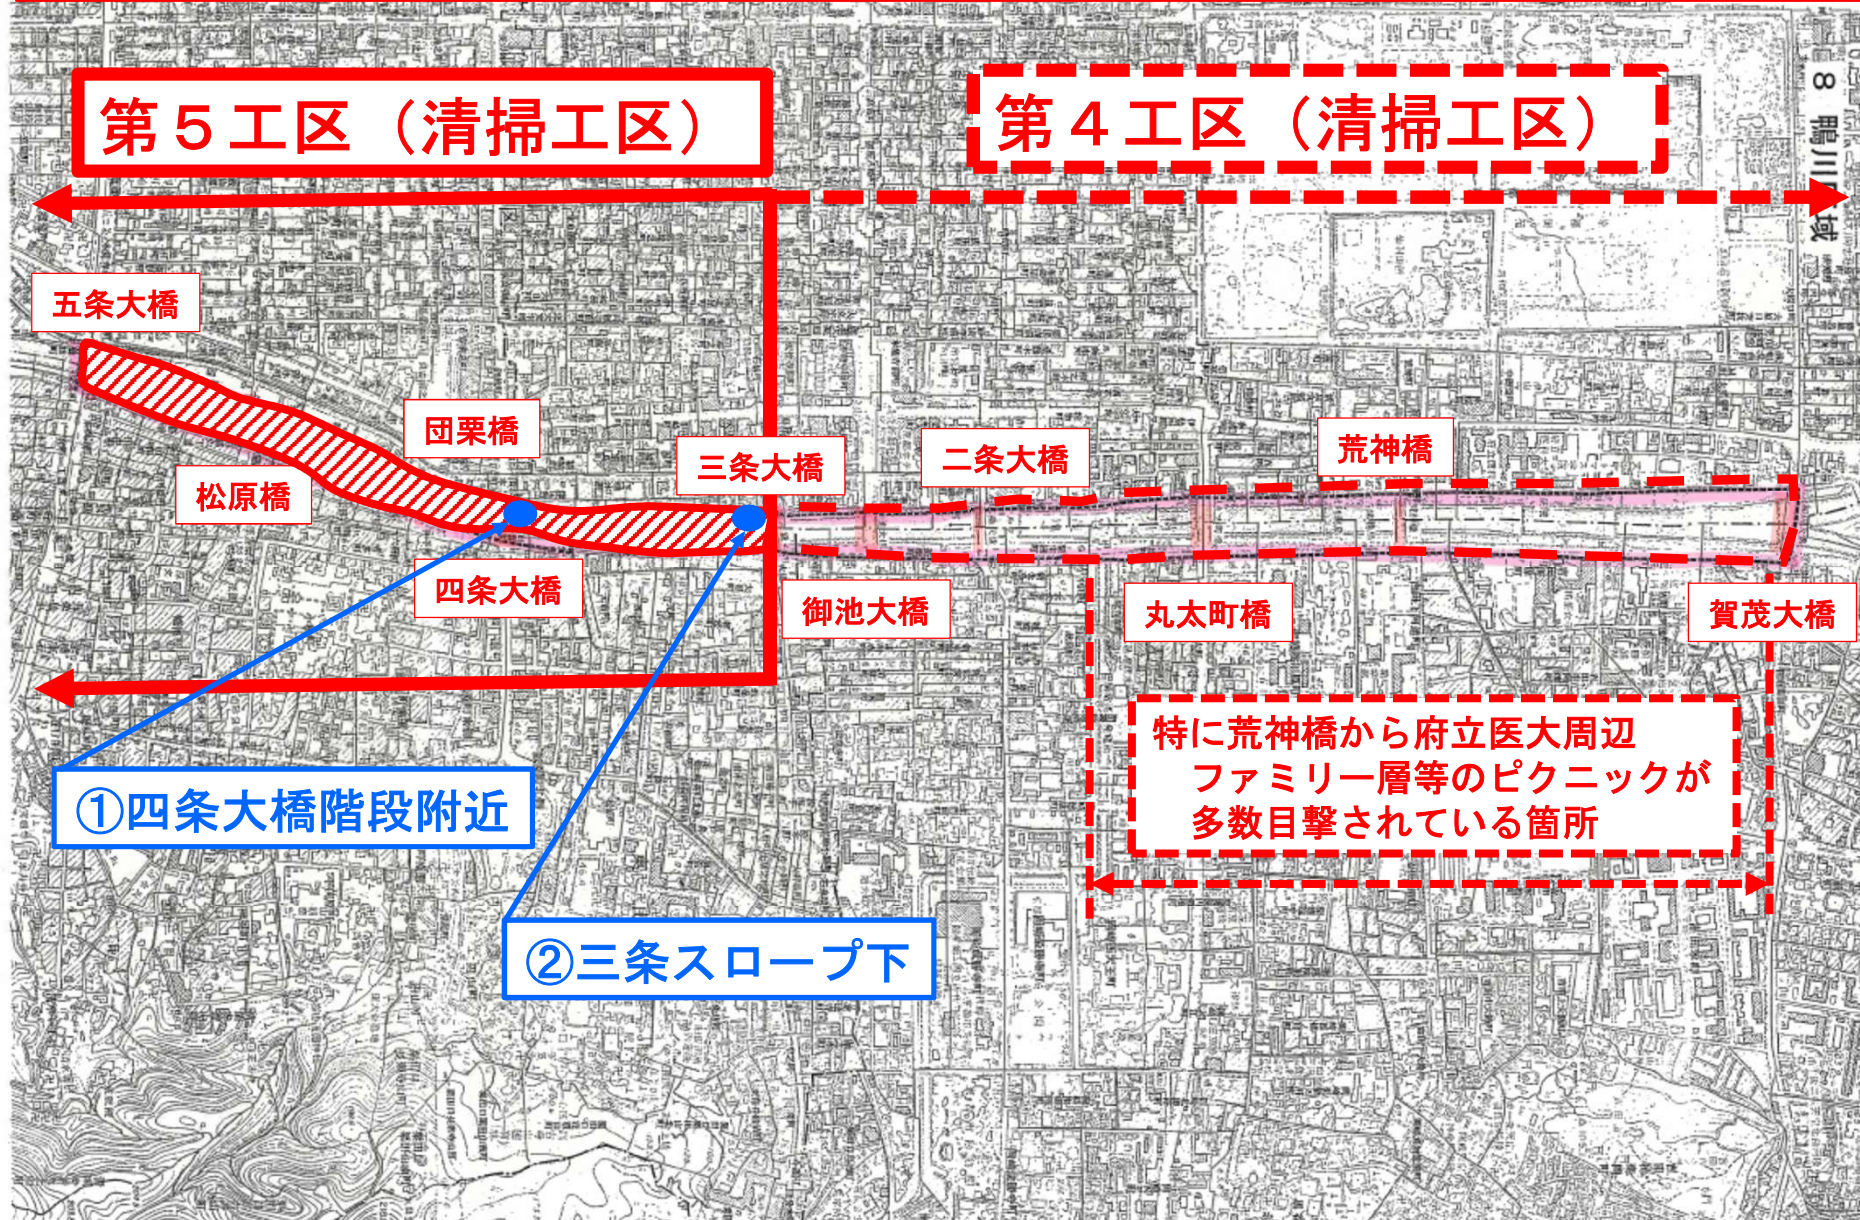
第５工区（清掃工区）

第４工区（清掃工区）

8 鴨川 域

五条大橋

団栗橋

松原橋

三条大橋

二条大橋

荒神橋

四条大橋

御池大橋

丸太町橋

賀茂大橋

特に荒神橋から府立医大周辺
ファミリー層等のピクニックが
多数目撃されている箇所

①四条大橋階段附近

②三条スロープ下